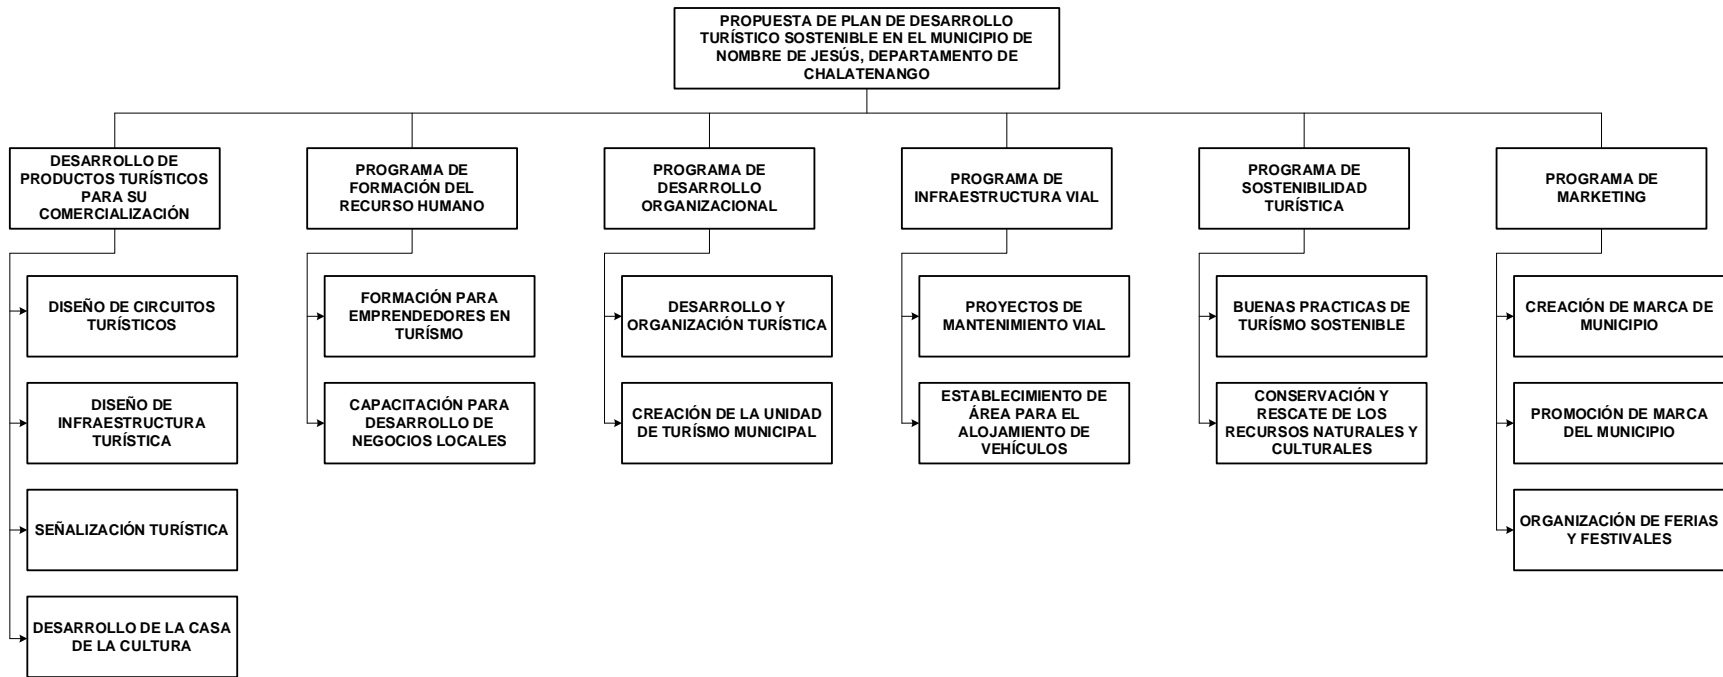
PROPUESTA DE PLAN DE DESARROLLO TURÍSTICO SOSTENIBLE EN EL MUNICIPIO DE NOMBRE DE JESÚS, DEPARTAMENTO DE CHALATENANGO

DESARROLLO DE PRODUCTOS TURÍSTICOS PARA SU COMERCIALIZACIÓN

DISEÑO DE CIRCUITOS TURÍSTICOS

DISEÑO DE INFRAESTRUCTURA TURÍSTICA

SEÑALIZACIÓN TURÍSTICA

DESARROLLO DE LA CASA DE LA CULTURA

PROGRAMA DE FORMACIÓN DEL RECURSO HUMANO

FORMACIÓN PARA EMPRENDEDORES EN TURÍSMO

CAPACITACIÓN PARA DESARROLLO DE NEGOCIOS LOCALES

PROGRAMA DE DESARROLLO ORGANIZACIONAL

DESARROLLO Y ORGANIZACIÓN TURÍSTICA

CREACIÓN DE LA UNIDAD DE TURÍSMO MUNICIPAL

PROGRAMA DE INFRAESTRUCTURA VIAL

PROYECTOS DE MANTENIMIENTO VIAL

ESTABLECIMIENTO DE ÁREA PARA EL ALOJAMIENTO DE VEHÍCULOS

PROGRAMA DE SOSTENIBILIDAD TURÍSTICA

BUENAS PRACTICAS DE TURÍSMO SOSTENIBLE

CONSERVACIÓN Y RESCATE DE LOS RECURSOS NATURALES Y CULTURALES

PROGRAMA DE MARKETING

CREACIÓN DE MARCA DE MUNICIPIO

PROMOCIÓN DE MARCA DEL MUNICIPIO

ORGANIZACIÓN DE FERIAS Y FESTIVALES